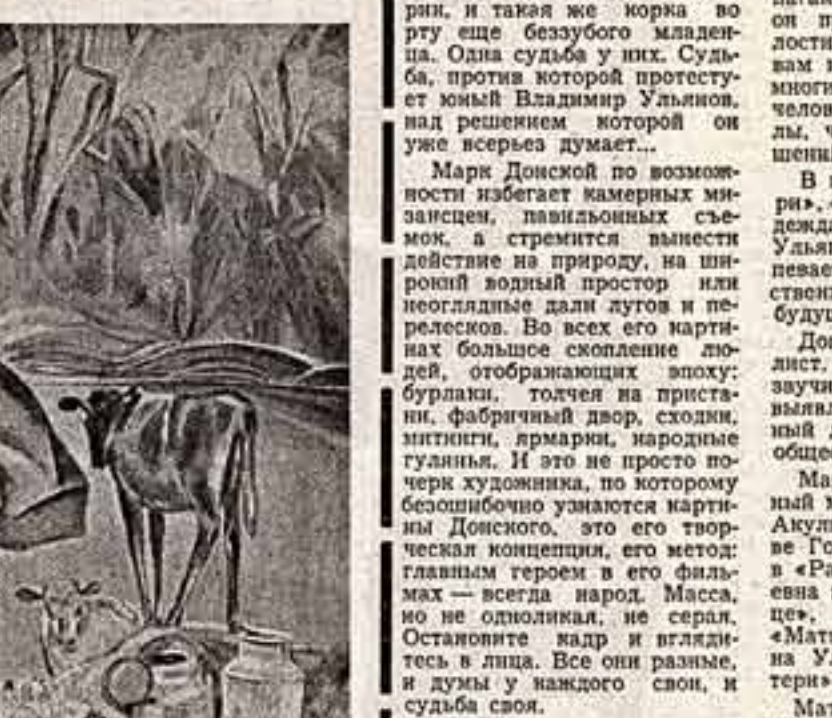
рии, и такая же корка во рту еще беззубого младенца. Одна судьба у них. Судьба, против которой протестует юный Владимир Ульянов, над решением которой он уже всерьез думает...

Марк Донской по возможности избегает камерных мизансцен, павильонных съемок, а стремится вынести действие на природу, на широкий водный простор или неоглядные дали лугов и перелесков. Во всех его картинах большое скопление людей, отображающих эпоху: бурлаки, толчея на пристани, фабричный двор, сходки, митинги, ярмарки, народные гулянья. И это не просто почерк художника, по которому безошибочно узнаются картины Донского, это его творческая концепция, его метод: главным героем в его фильмах — всегда народ. Масса, но не одноликая, не серая. Остановите кадр и вглядитесь в лица. Все они разные, и думы у каждого свои, и судьба своя.

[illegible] он п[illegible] лости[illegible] вам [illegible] многи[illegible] челов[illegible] лы, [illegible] шени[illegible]

В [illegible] ри», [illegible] дежд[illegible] Улья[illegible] певае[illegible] ствен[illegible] будущ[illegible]

До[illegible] лист, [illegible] звучи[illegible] выявл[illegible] ный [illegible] общес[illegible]

Ма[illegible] ный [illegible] Акул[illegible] ве Го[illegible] в «Ра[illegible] евна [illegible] це», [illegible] «Мат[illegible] на У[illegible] тери»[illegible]

Ма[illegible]